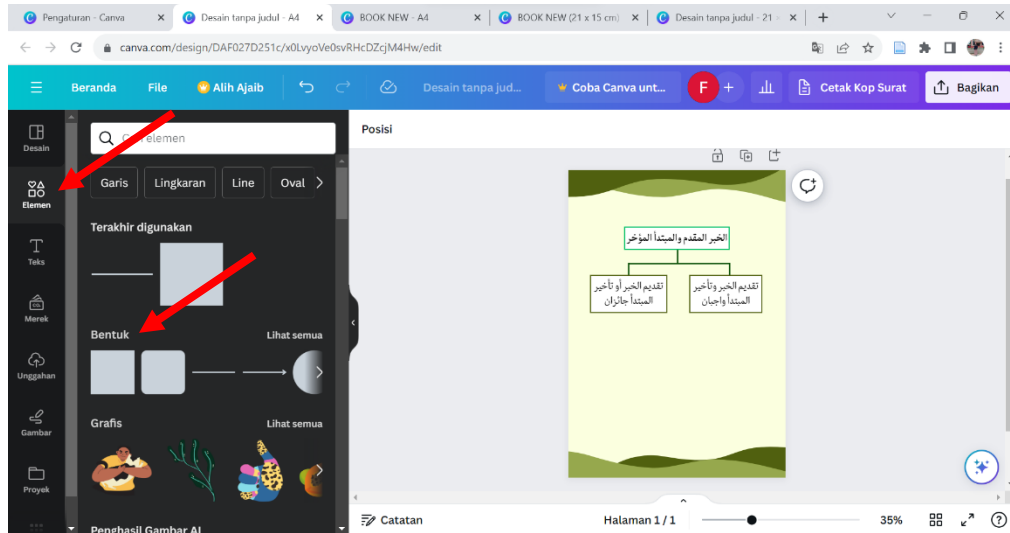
Pengaturan - Canva | Desain tanpa judul - A4 | BOOK NEW - A4 | BOOK NEW (21 x 15 cm) | Desain tanpa judul - 21

canva.com/design/DAF027D251c/x0LvyoVe0svRHcDZcjM4Hw/edit

Beranda File Alih Ajaib Desain tanpa jud... Coba Canva unt... F Cetak Kop Surat Bagikan

Desain
Elemen
Teks
Merek
Unggahan
Gambar
Proyek

C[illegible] elemen

Garis Lingkaran Line Oval

Terakhir digunakan

Bentuk Lihat semua

Grafis Lihat semua

Penghasil Gambar AI

Posisi

الخبر المقدم والمبتدأ المؤخر

تقديم الخبر أو تأخير المبتدأ جائزان

تقديم الخبر وتأخير المبتدأ واجبان

Catatan Halaman 1 / 1 35%